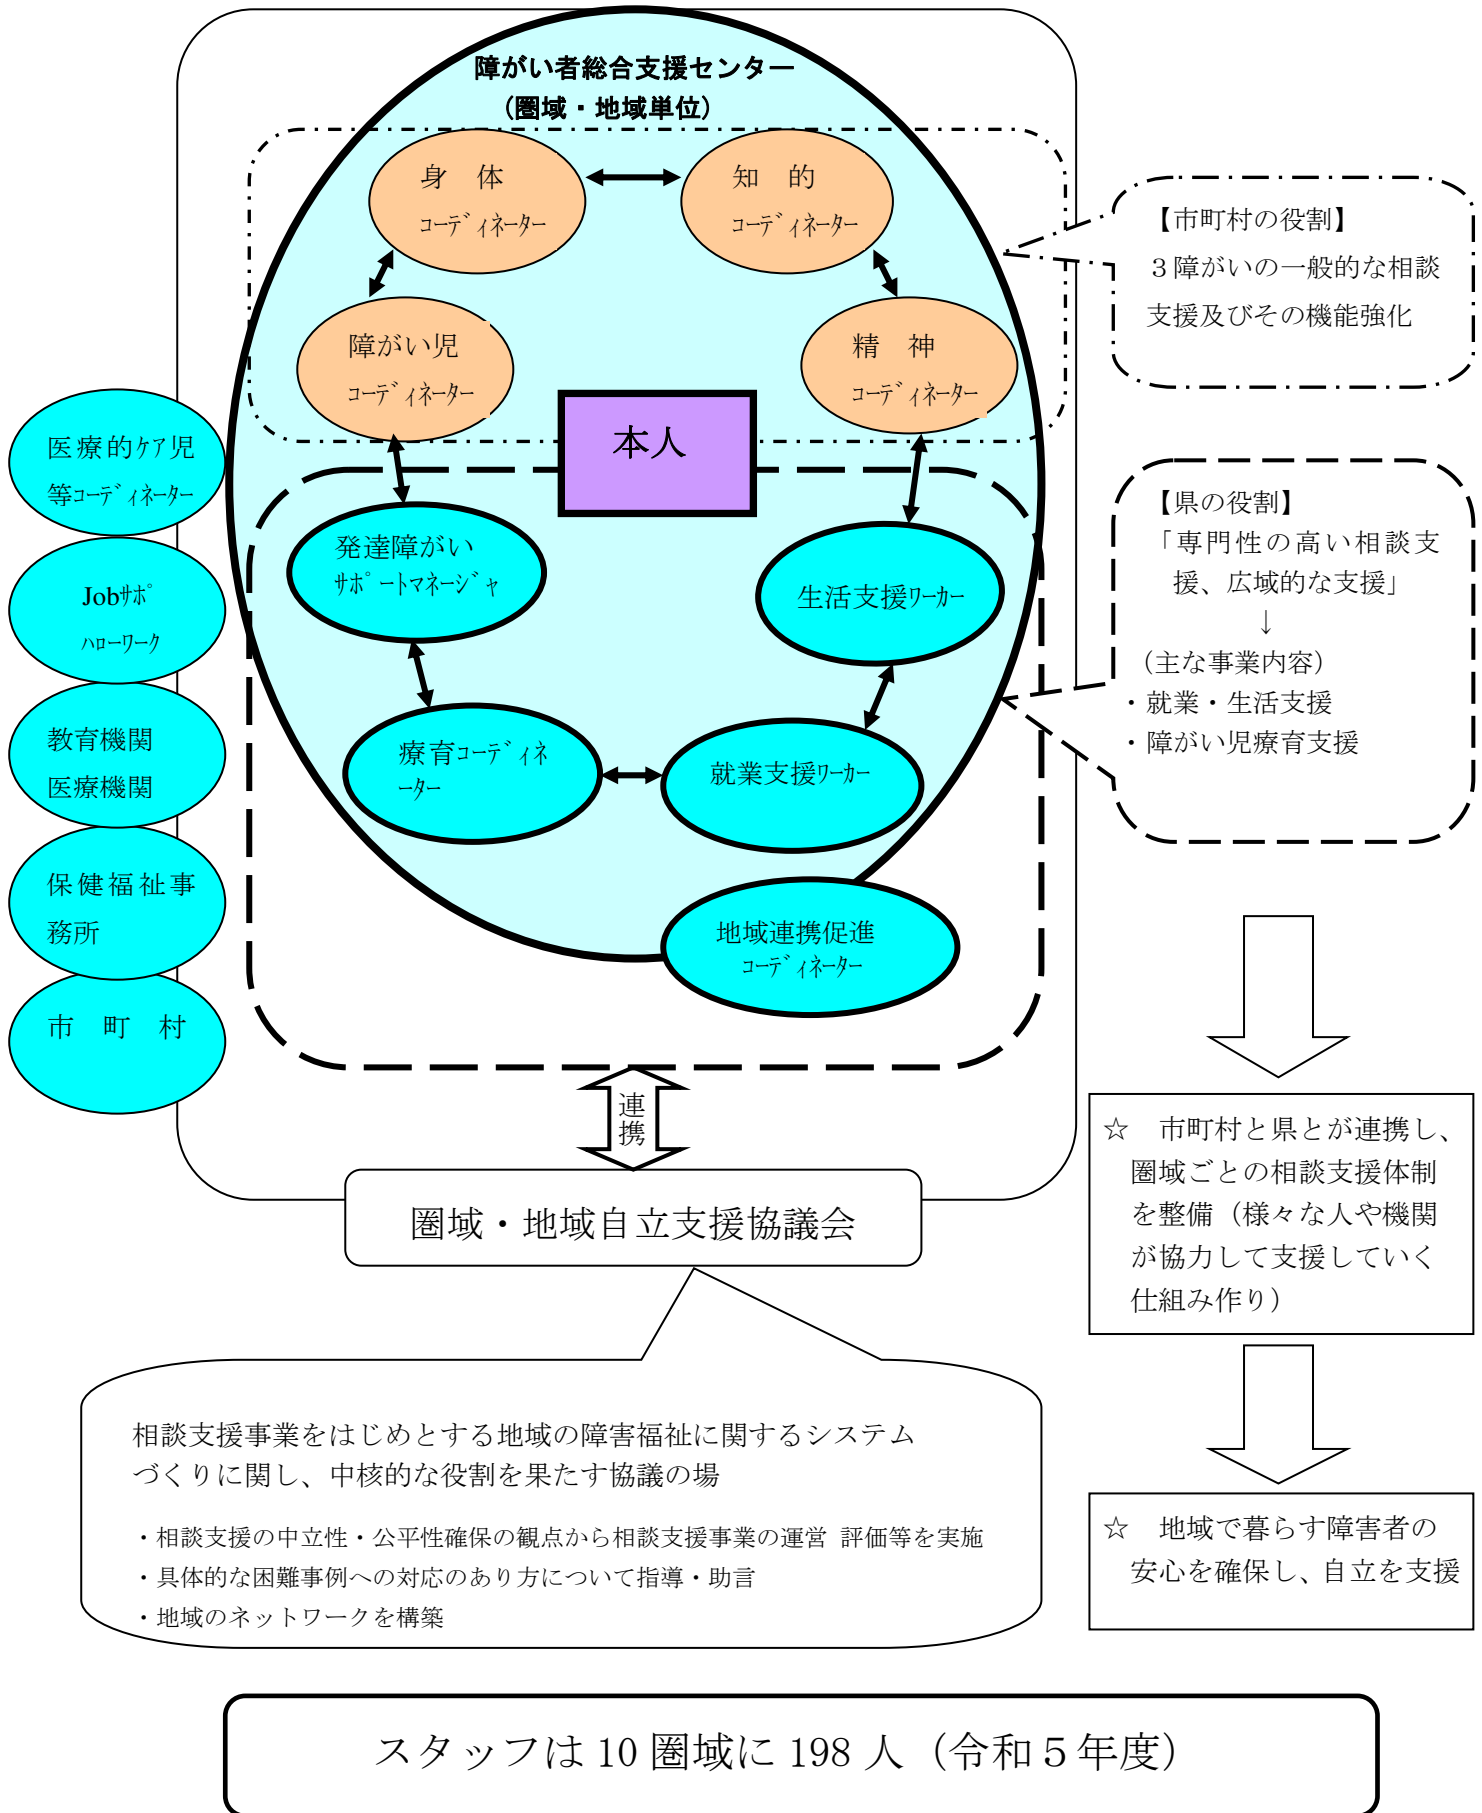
障がい者総合支援センター
（圏域・地域単位）

身　体
ｺｰﾃﾞｨﾈｰﾀｰ

知　的
ｺｰﾃﾞｨﾈｰﾀｰ

障がい児
ｺｰﾃﾞｨﾈｰﾀｰ

精　神
ｺｰﾃﾞｨﾈｰﾀｰ

本人

【市町村の役割】
３障がいの一般的な相談支援及びその機能強化

医療的ｹｱ児等ｺｰﾃﾞｨﾈｰﾀｰ

Jobｻﾎﾟ
ﾊﾛｰﾜｰｸ

教育機関
医療機関

保健福祉事務所

市　町　村

発達障がい
ｻﾎﾟｰﾄﾏﾈｰｼﾞｬ

生活支援ﾜｰｶｰ

療育ｺｰﾃﾞｨﾈｰﾀｰ

就業支援ﾜｰｶｰ

地域連携促進
ｺｰﾃﾞｨﾈｰﾀｰ

【県の役割】
「専門性の高い相談支援、広域的な支援」
↓
（主な事業内容）
・就業・生活支援
・障がい児療育支援

連携

圏域・地域自立支援協議会

☆　市町村と県とが連携し、圏域ごとの相談支援体制を整備（様々な人や機関が協力して支援していく仕組み作り）

☆　地域で暮らす障害者の安心を確保し、自立を支援

相談支援事業をはじめとする地域の障害福祉に関するシステムづくりに関し、中核的な役割を果たす協議の場

・相談支援の中立性・公平性確保の観点から相談支援事業の運営 評価等を実施
・具体的な困難事例への対応のあり方について指導・助言
・地域のネットワークを構築

スタッフは 10 圏域に 198 人（令和５年度）